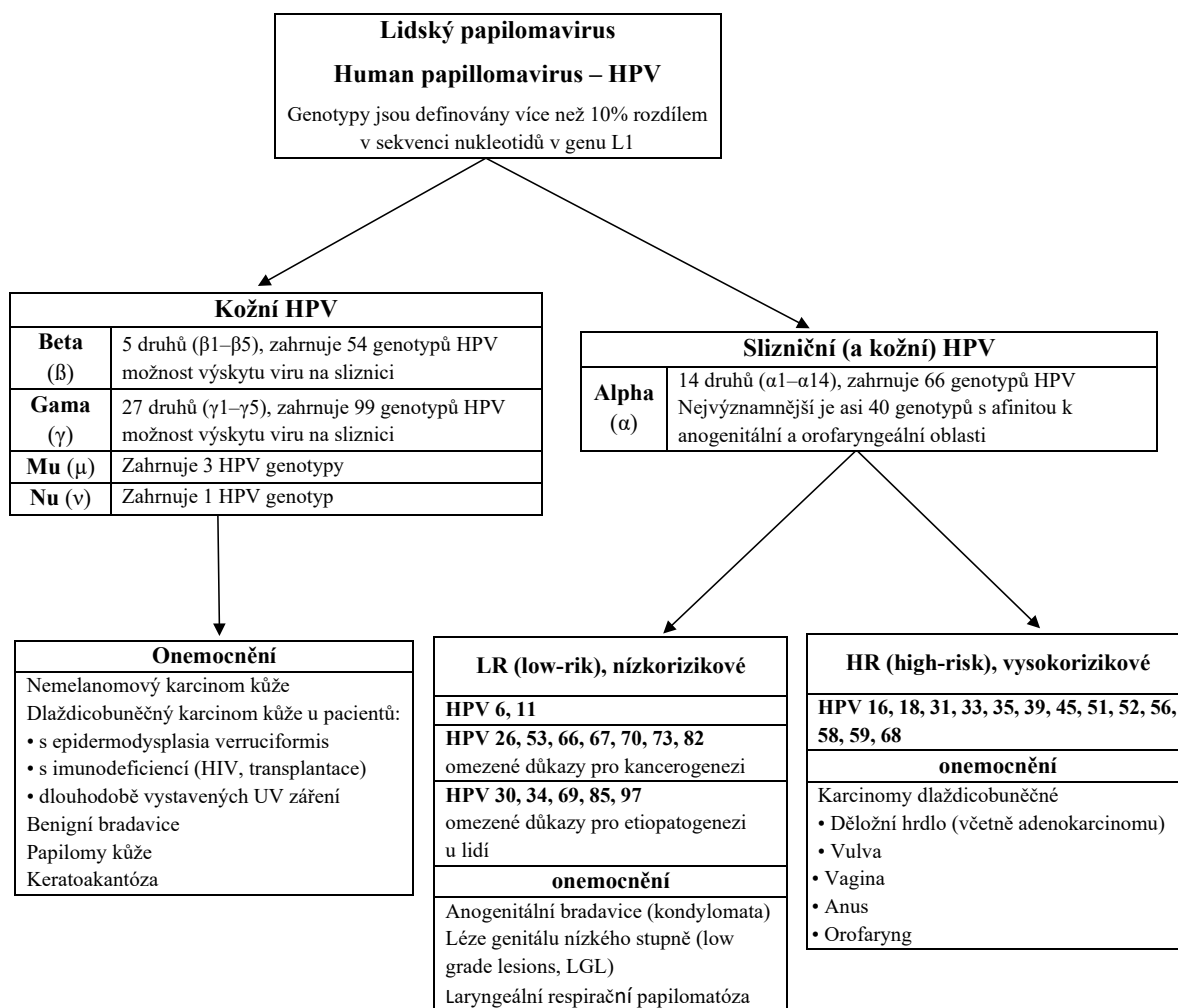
**Lidský papilomavirus**

**Human papillomavirus – HPV**

Genotypy jsou definovány více než 10% rozdílem v sekvenci nukleotidů v genu L1

**Kožní HPV**

| | |
|---|---|
| **Beta** (ß) | 5 druhů (β1–β5), zahrnuje 54 genotypů HPV možnost výskytu viru na sliznici |
| **Gama** (γ) | 27 druhů (γ1–γ5), zahrnuje 99 genotypů HPV možnost výskytu viru na sliznici |
| **Mu** (μ) | Zahrnuje 3 HPV genotypy |
| **Nu** (ν) | Zahrnuje 1 HPV genotyp |

**Slizniční (a kožní) HPV**

| | |
|---|---|
| **Alpha** (α) | 14 druhů (α1–α14), zahrnuje 66 genotypů HPV Nejvýznamnější je asi 40 genotypů s afinitou k anogenitální a orofaryngeální oblasti |

**Onemocnění**

Nemelanomový karcinom kůže
Dlaždicobuněčný karcinom kůže u pacientů:
• s epidermodysplasia verruciformis
• s imunodeficiencí (HIV, transplantace)
• dlouhodobě vystavených UV záření
Benigní bradavice
Papilomy kůže
Keratoakantóza

**LR (low-rik), nízkorizikové**

**HPV 6, 11**

**HPV 26, 53, 66, 67, 70, 73, 82**
omezené důkazy pro kancerogenezi

**HPV 30, 34, 69, 85, 97**
omezené důkazy pro etiopatogenezi u lidí

**onemocnění**

Anogenitální bradavice (kondylomata)
Léze genitálu nízkého stupně (low grade lesions, LGL)
Laryngeální respirační papilomatóza

**HR (high-risk), vysokorizikové**

**HPV 16, 18, 31, 33, 35, 39, 45, 51, 52, 56, 58, 59, 68**

**onemocnění**

Karcinomy dlaždicobuněčné
• Děložní hrdlo (včetně adenokarcinomu)
• Vulva
• Vagina
• Anus
• Orofaryng